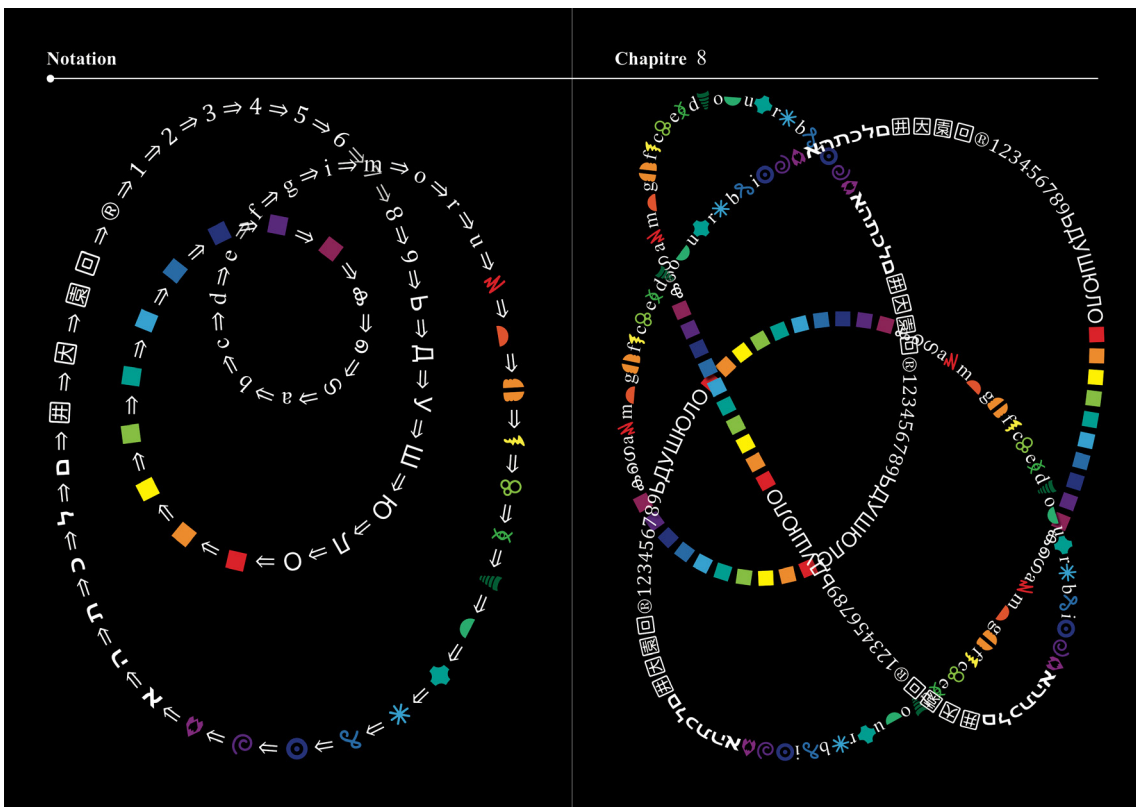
Notation

Chapitre 8

a ⇒ b ⇒ c ⇒ d ⇒ e ⇒ f ⇒ g ⇒ i ⇒ m ⇒ o ⇒ r ⇒ u ⇒

⇒ 6 ⇒ 9 ⇒ 8 ⇒ 9 ⇒ Ь ⇒ Д ⇒ У ⇒ Ш ⇒ Ю ⇒ Л ⇒ О ⇒

® ⇒ 1 ⇒ 2 ⇒ 3 ⇒ 4 ⇒ 5 ⇒ 6 ⇒

⇒ 回 ⇒ 園 ⇒ 因 ⇒ 囲 ⇒ ם ⇒ ל ⇒ כ ⇒ ח ⇒ ה ⇒ א ⇒

מלכתהא囲因園回®123456789ЬДУШЮЛО

o u r b i

g f c d

a m g f c d

ОЛЮШУДЬ987654321®回園因囲

ОЛЮШУДЬ987654321®回園因囲

a m g f c d

a m g f c

a m g f c d

ОЛЮШУДЬ987654321®回園因囲מלכתהא

b i

a m g f c

i b r u o

回園因囲םלכתהא

אהתכלם